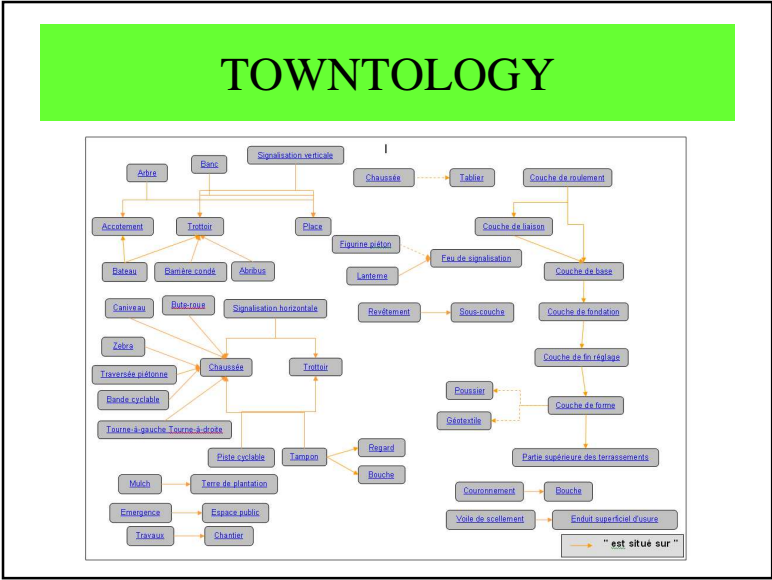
TOWNTOLOGY

Arbre
Banc
Signalisation verticale
Accotement
Trottoir
Place
Bateau
Barrière condé
Abribus
Chaussée
Tablier
Couche de roulement
Couche de liaison
Figurine piéton
Feu de signalisation
Lanterne
Couche de base
Caniveau
Bute-roue
Signalisation horizontale
Revêtement
Sous-couche
Couche de fondation
Zebra
Traversée piétonne
Chaussée
Trottoir
Bande cyclable
Couche de fin réglage
Poussier
Géotextile
Couche de forme
Tourne-à-gauche Tourne-à-droite
Piste cyclable
Tampon
Regard
Bouche
Partie supérieure des terrassements
Mulch
Terre de plantation
Couronnement
Bouche
Emergence
Espace public
Voile de scellement
Enduit superficiel d'usure
Travaux
Chantier
" est situé sur "